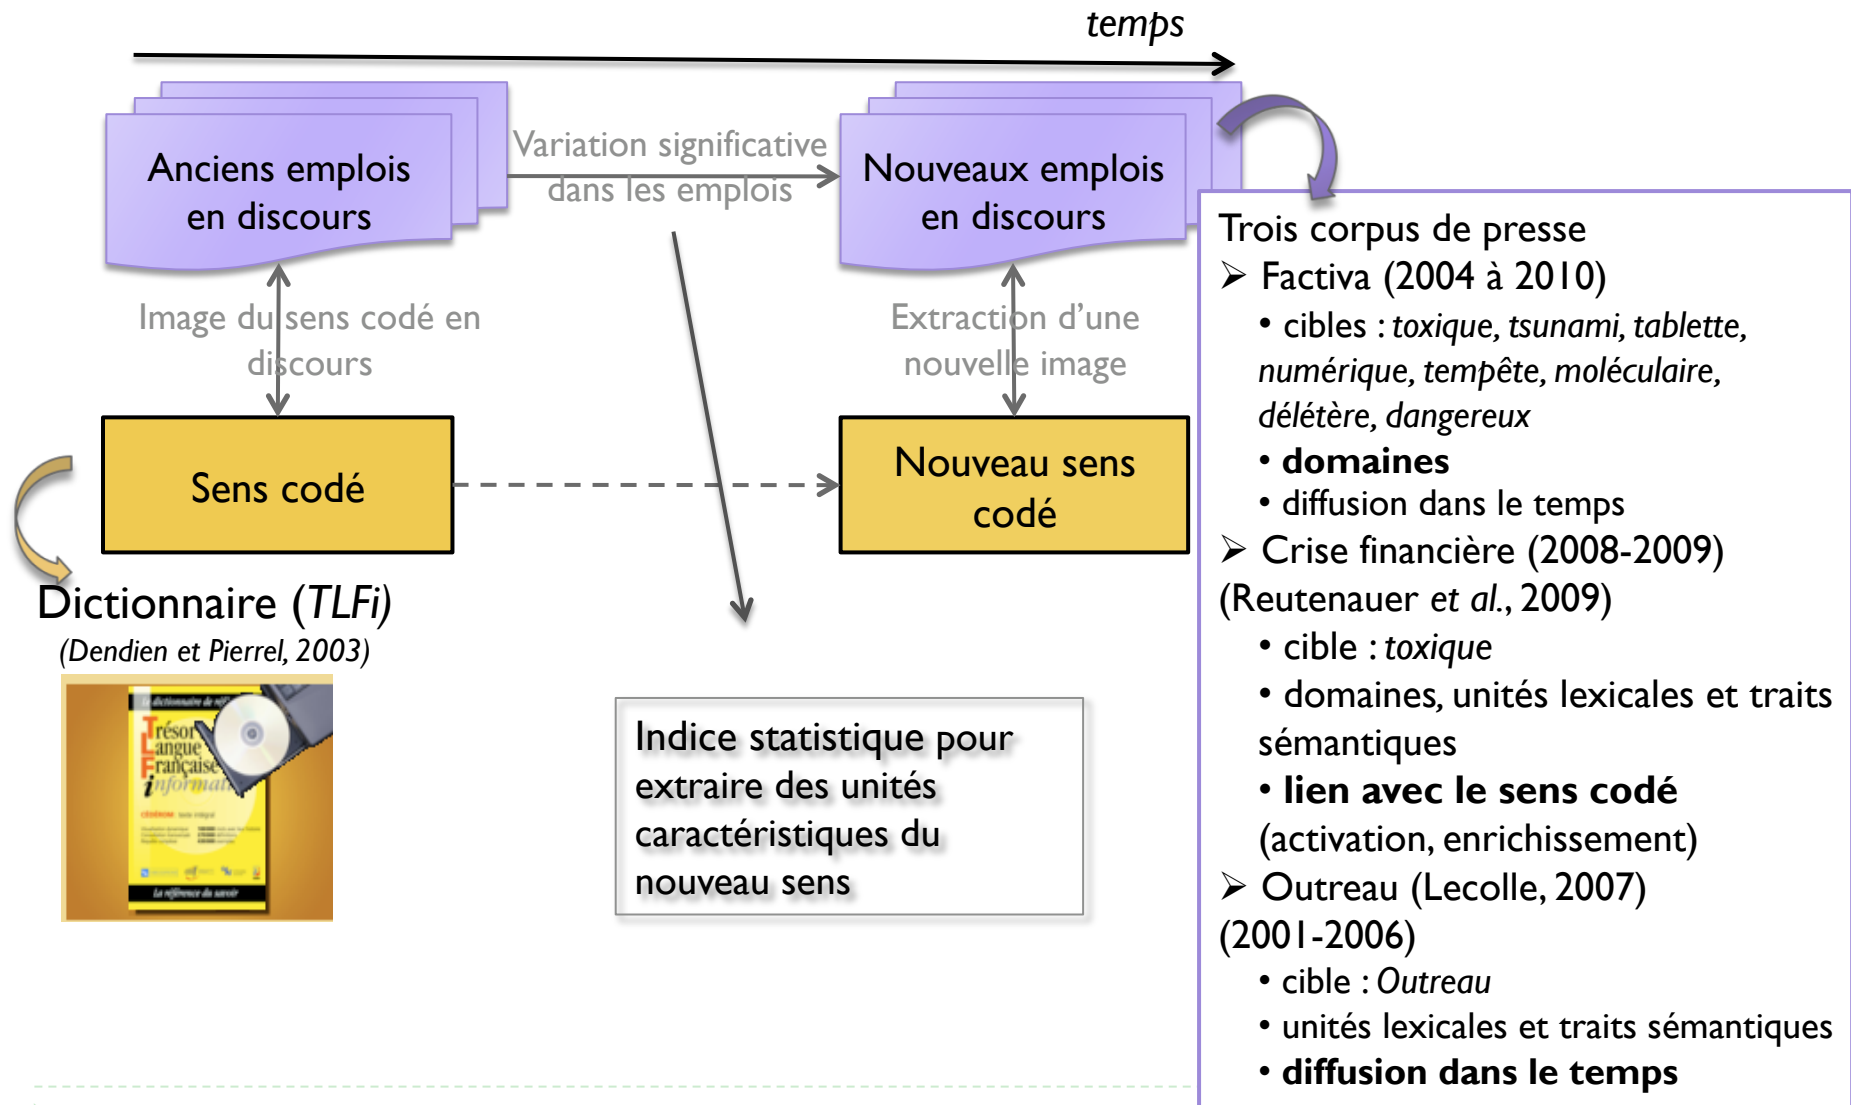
temps

Anciens emplois en discours

Variation significative dans les emplois

Nouveaux emplois en discours

Image du sens codé en discours

Extraction d'une nouvelle image

Sens codé

Nouveau sens codé

Dictionnaire (*TLFi*)
*(Dendien et Pierrel, 2003)*

Trésor Langue Française informatisé

Indice statistique pour extraire des unités caractéristiques du nouveau sens

Trois corpus de presse
➢ Factiva (2004 à 2010)
• cibles : *toxique, tsunami, tablette, numérique, tempête, moléculaire, délétère, dangereux*
• **domaines**
• diffusion dans le temps
➢ Crise financière (2008-2009) (Reutenauer *et al.*, 2009)
• cible : *toxique*
• domaines, unités lexicales et traits sémantiques
• **lien avec le sens codé** (activation, enrichissement)
➢ Outreau (Lecolle, 2007) (2001-2006)
• cible : *Outreau*
• unités lexicales et traits sémantiques
• **diffusion dans le temps**